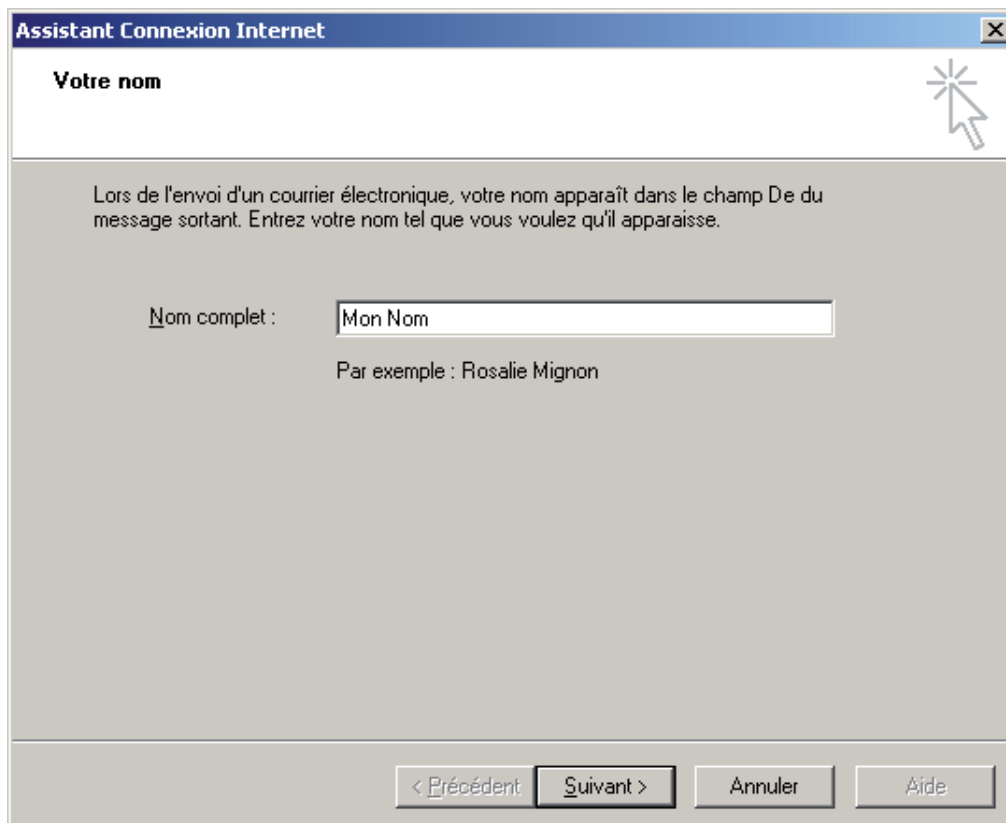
Assistant Connexion Internet

Votre nom

Lors de l'envoi d'un courrier électronique, votre nom apparaît dans le champ De du message sortant. Entrez votre nom tel que vous voulez qu'il apparaisse.

Nom complet : Mon Nom

Par exemple : Rosalie Mignon

< Précédent | Suivant > | Annuler | Aide